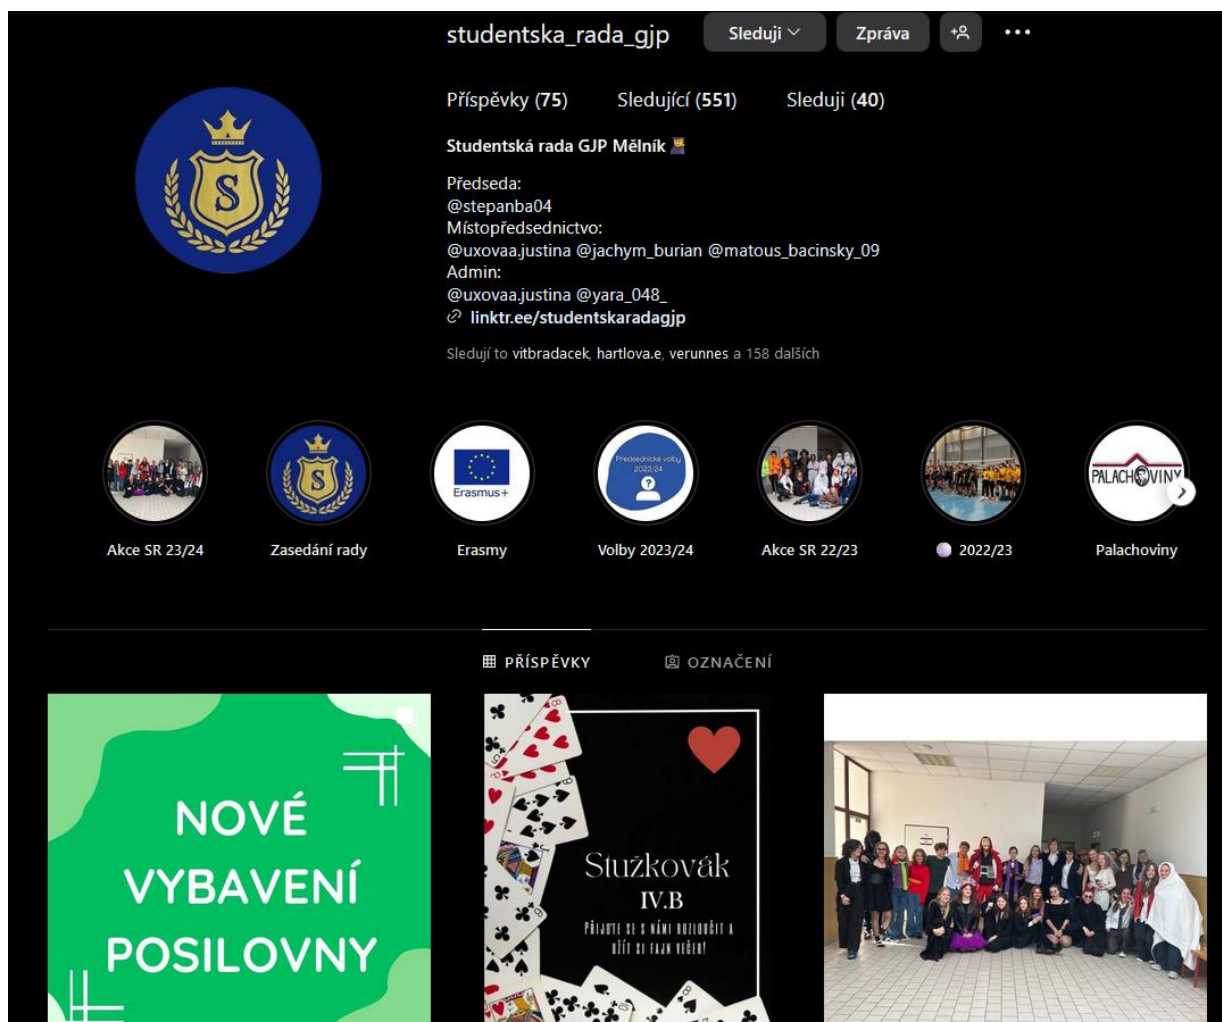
studentska_rada_gjp Sleduji Zpráva

Příspěvky (75) Sledující (551) Sleduji (40)

Studentská rada GJP Mělník

Předseda:
@stepanba04
Místopředsednictvo:
@uxovaa.justina @jachym_burian @matous_bacinsky_09
Admin:
@uxovaa.justina @yara_048_
linktr.ee/studentskaradagjp

Sledují to vitbradacek, hartlova.e, verunnes a 158 dalších

S

Erasmus+

Předsednické volby 2023/24

PALACHOVINY

Akce SR 23/24 Zasedání rady Erasmy Volby 2023/24 Akce SR 22/23 2022/23 Palachoviny

PŘÍSPĚVKY OZNAČENÍ

NOVÉ VYBAVENÍ POSILOVNY

Stužkovák IV.B
PŘIJĎTE SE S NÁMI ROZLOUČIT A UŽÍT SI FAJN VEČER!